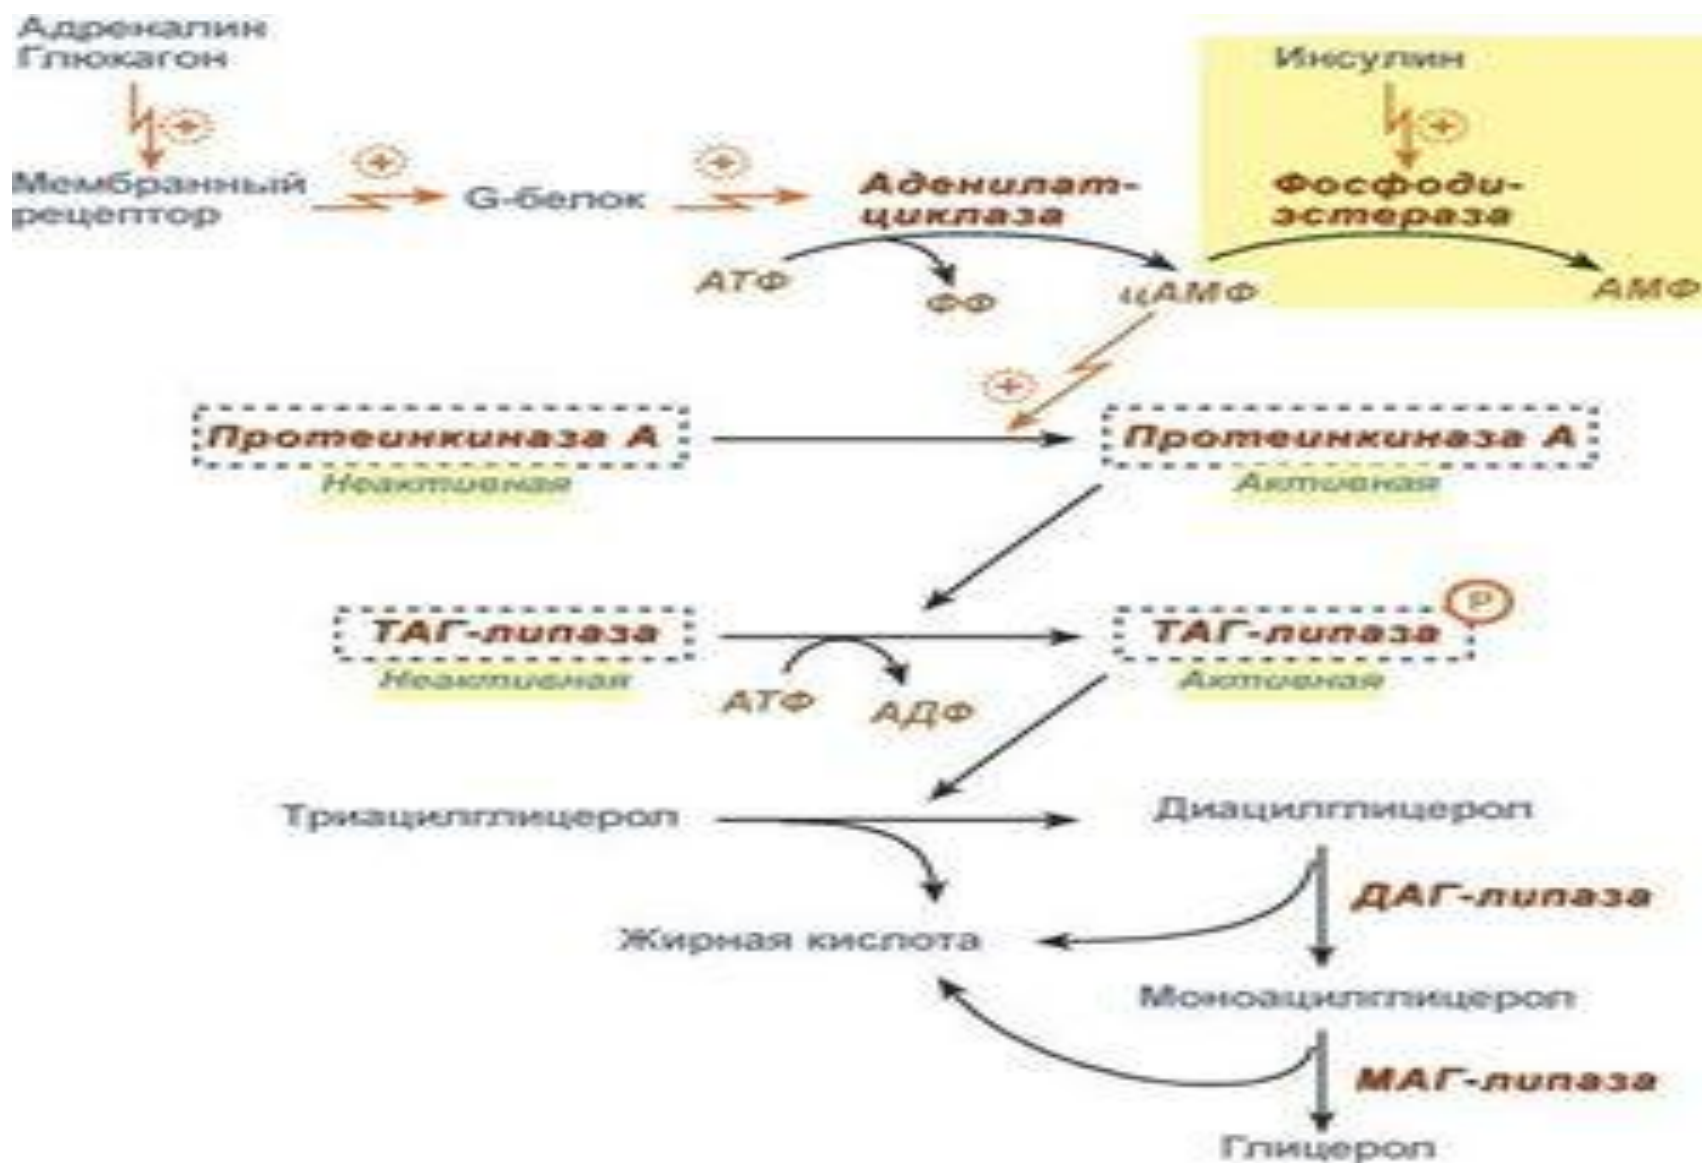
Адреналин
Глюкагон

+

Мембранный рецептор

+

G-белок

+

Аденилатциклаза

Инсулин

+

Фосфодиэстераза

АТФ

ФФ

цАМФ

АМФ

+

Протеинкиназа А
Неактивная

Протеинкиназа А
Активная

ТАГ-липаза
Неактивная

АТФ

АДФ

ТАГ-липаза
Активная

P

Триацилглицерол

Диацилглицерол

ДАГ-липаза

Жирная кислота

Моноацилглицерол

МАГ-липаза

Глицерол